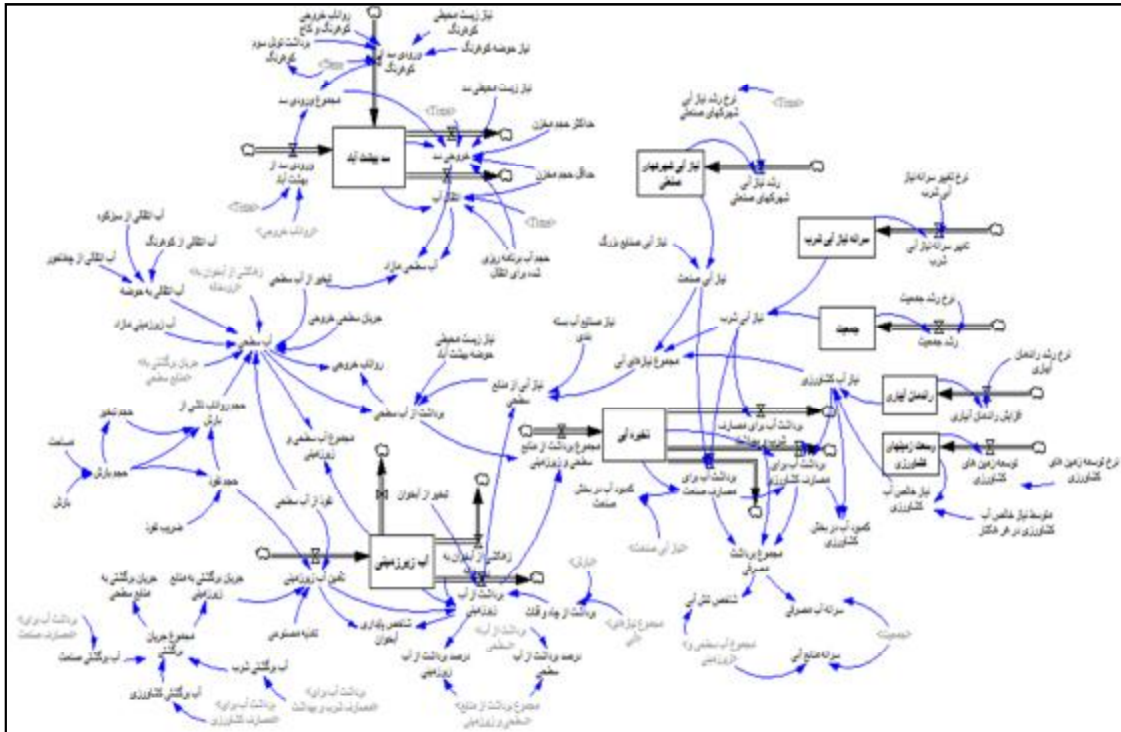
روانات خروجی کوهرنگ و کاج
برداشت تونل سوم کوهرنگ
ورودی سد از کوهرنگ
نیاز زیست محیطی کوهرنگ
نیاز حوضه کوهرنگ
<Time>
مجموع ورودی سد
سد بهشت آباد
ورودی سد از بهشت آباد
<Time>
<روانات خروجی>
نیاز زیست محیطی سد
<Time>
خروجی سد
حداکثر حجم مخزن
حداقل حجم مخزن
انتقال آب
<Time>
حجم آب برنامه ریزی شده برای انتقال
آب سطحی مازاد
آب انتقالی از سولگون
آب انتقالی از کوهرنگ
آب انتقالی از چغاخور
آب انتقالی به حوضه
زهکشی از آبخوان به رودخانه
تبخیر از آب سطحی
جریان سطحی خروجی
آب زیرزمینی مازاد
آب سطحی
جریان برگشتی به منابع سطحی
روانات خروجی
برداشت از آب سطحی
نیاز زیست محیطی حوضه بهشت آباد
نیاز صنایع آب بسته بندی
نیاز آب از منابع سطحی
حجم تبخیر
حجم روانات ناشی از بارش
صاعقه
حجم بارش
بارش
حجم نفوذ
ضریب نفوذ
مجموع آب سطحی و زیرزمینی
نفوذ از آب سطحی
تبخیر از آبخوان
آب زیرزمینی
تغذیه آب زیرزمینی
زهکشی از آبخوان به رودخانه
برداشت از آب زیرزمینی
برداشت از چاه و قنات
شاخص پایداری آبخوان
تغذیه مصنوعی
جریان برگشتی به منابع زیرزمینی
جریان برگشتی به منابع سطحی
مجموع جریان برگشتی
<برداشت آب برای مصارف صنعت>
آب برگشتی صنعت
آب برگشتی شرب
آب برگشتی کشاورزی
<برداشت آب برای مصارف شرب و بهداشت>
<برداشت آب برای مصارف کشاورزی>
درصد برداشت از آب زیرزمینی
درصد برداشت از آب سطحی
<مجموع برداشت از منابع سطحی و زیرزمینی>
<برداشت از آب سطحی>
<بارش>
<مجموع نیازهای آبی>
نیاز آبی شهرکهای صنعتی
نرخ رشد نیاز آبی شهرکهای صنعتی
<Time>
رشد نیاز آبی شهرکهای صنعتی
نرخ تغییر سرانه نیاز آبی شرب
سرانه نیاز آبی شرب
تغییر سرانه نیاز آبی شرب
نیاز آبی صنایع بزرگ
نیاز آبی صنعت
نیاز آب شرب
جمعیت
نرخ رشد جمعیت
رشد جمعیت
مجموع نیازهای آبی
نیاز آب کشاورزی
راندمان آبیاری
نرخ رشد راندمان آبیاری
افزایش راندمان آبیاری
وسعت زمینهای کشاورزی
توسعه زمین های کشاورزی
نرخ توسعه زمین های کشاورزی
نیاز خالص آب کشاورزی
متوسط نیاز خالص آب کشاورزی در هر هکتار
ذخیره آبی
مجموع برداشت از منابع سطحی و زیرزمینی
برداشت آب برای مصارف شرب و بهداشت
برداشت آب برای مصارف کشاورزی
برداشت آب برای مصارف صنعت
کمبود آب در بخش صنعت
<نیاز آبی صنعت>
کمبود آب در بخش کشاورزی
مجموع برداشت مصرفی
شاخص فالکن مارک
سرانه آب مصرفی
<جمعیت>
<مجموع آب سطحی و زیرزمینی>
سرانه منابع آبی